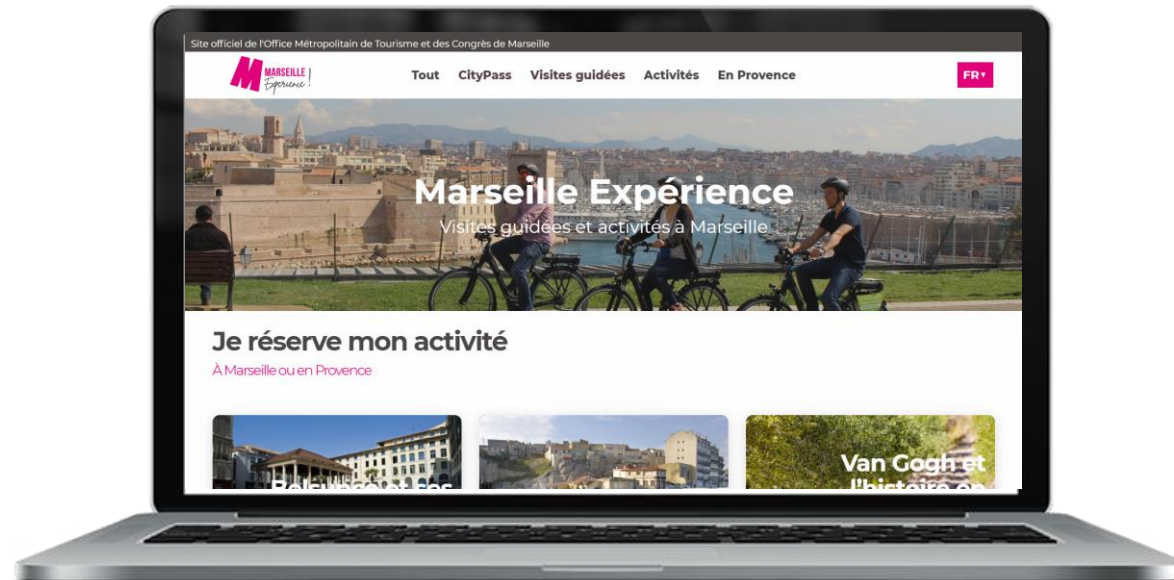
Site officiel de l'Office Métropolitain de Tourisme et des Congrès de Marseille

M MARSEILLE Expérience !

Tout CityPass Visites guidées Activités En Provence

FR

Marseille Expérience

Visites guidées et activités à Marseille

Je réserve mon activité

À Marseille ou en Provence

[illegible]

Van Gogh et l'histoire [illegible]